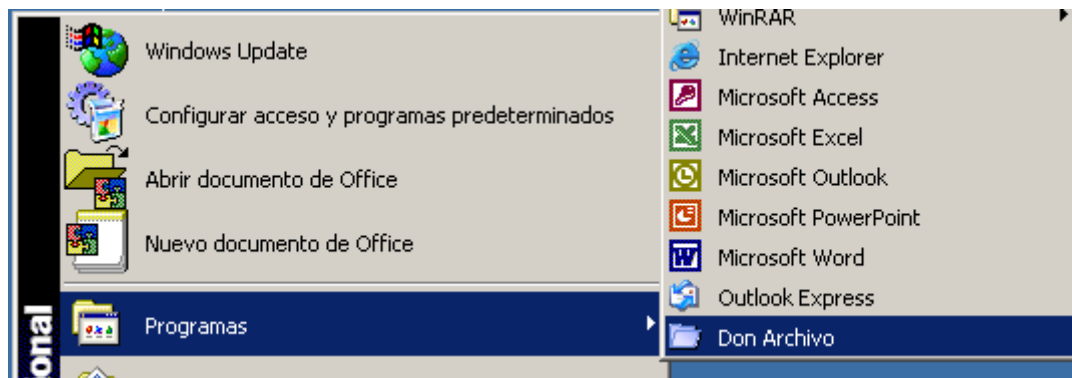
onal

Windows Update

Configurar acceso y programas predeterminados

Abrir documento de Office

Nuevo documento de Office

Programas

WinRAR

Internet Explorer

Microsoft Access

Microsoft Excel

Microsoft Outlook

Microsoft PowerPoint

Microsoft Word

Outlook Express

Don Archivo